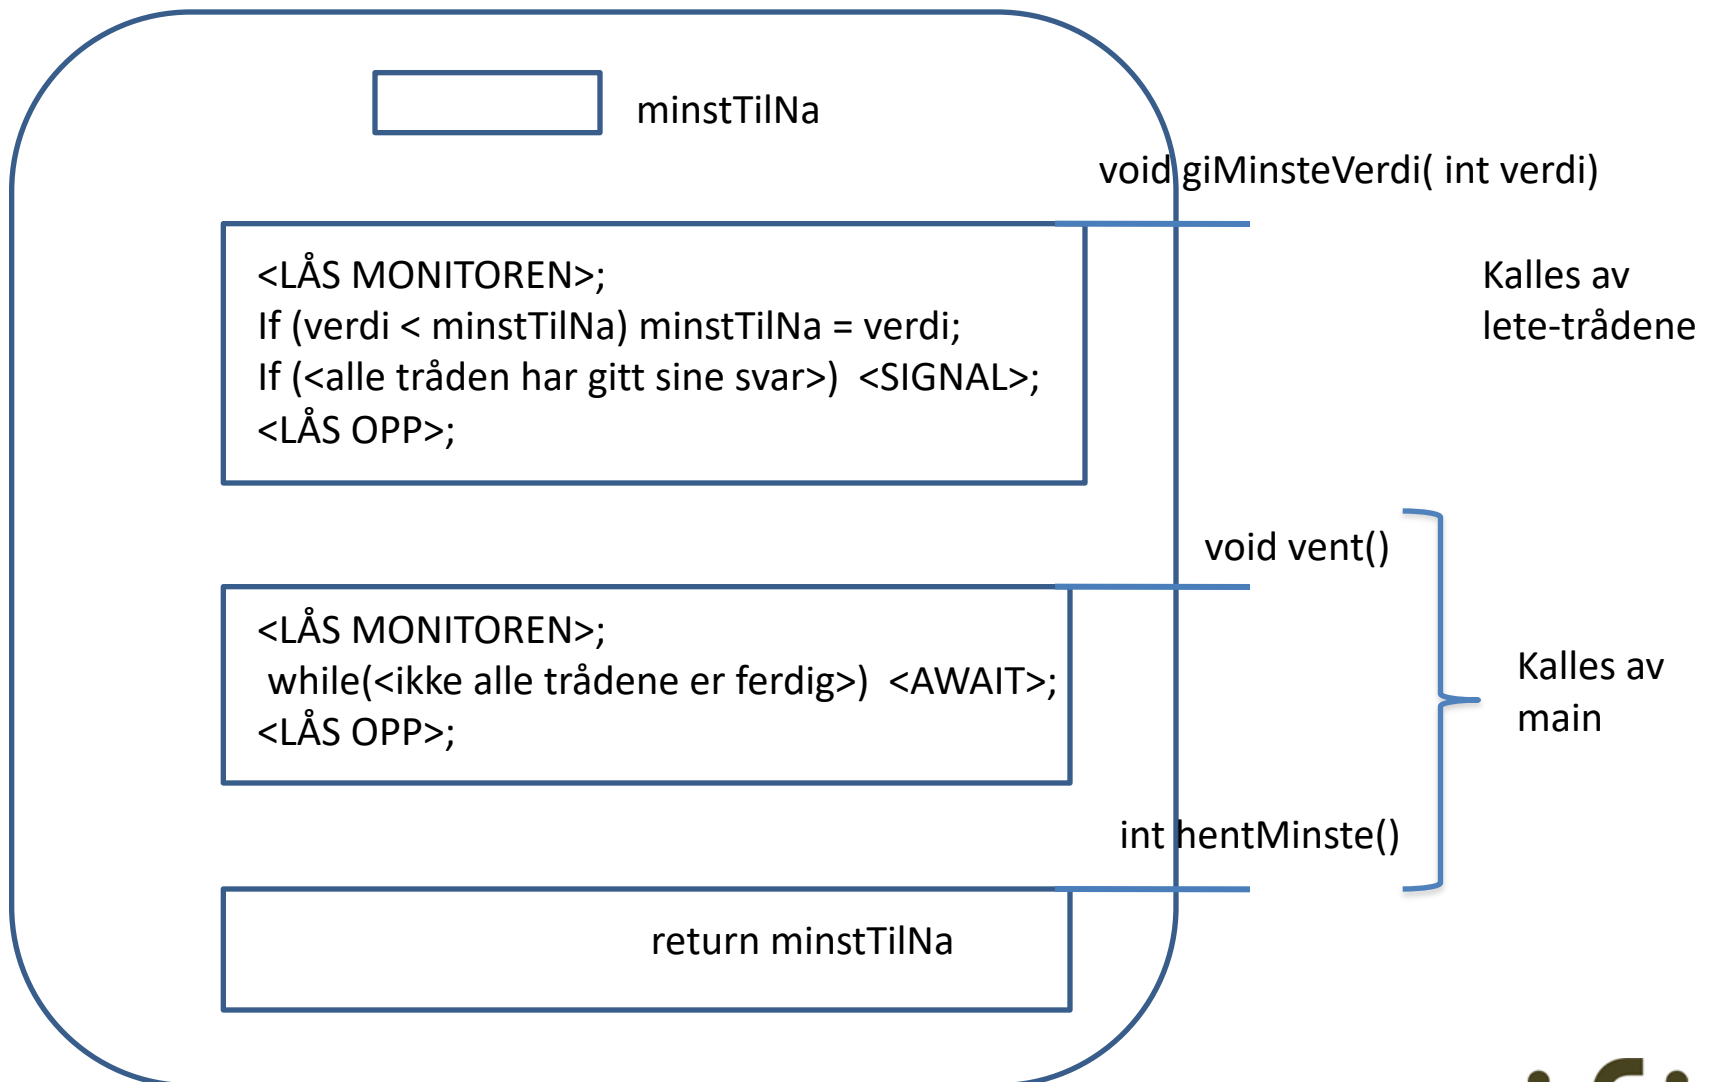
minstTilNa

void giMinsteVerdi( int verdi)

<LÅS MONITOREN>;
If (verdi < minstTilNa) minstTilNa = verdi;
If (<alle tråden har gitt sine svar>) <SIGNAL>;
<LÅS OPP>;

Kalles av lete-trådene

void vent()

<LÅS MONITOREN>;
while(<ikke alle trådene er ferdig>) <AWAIT>;
<LÅS OPP>;

Kalles av main

int hentMinste()

return minstTilNa